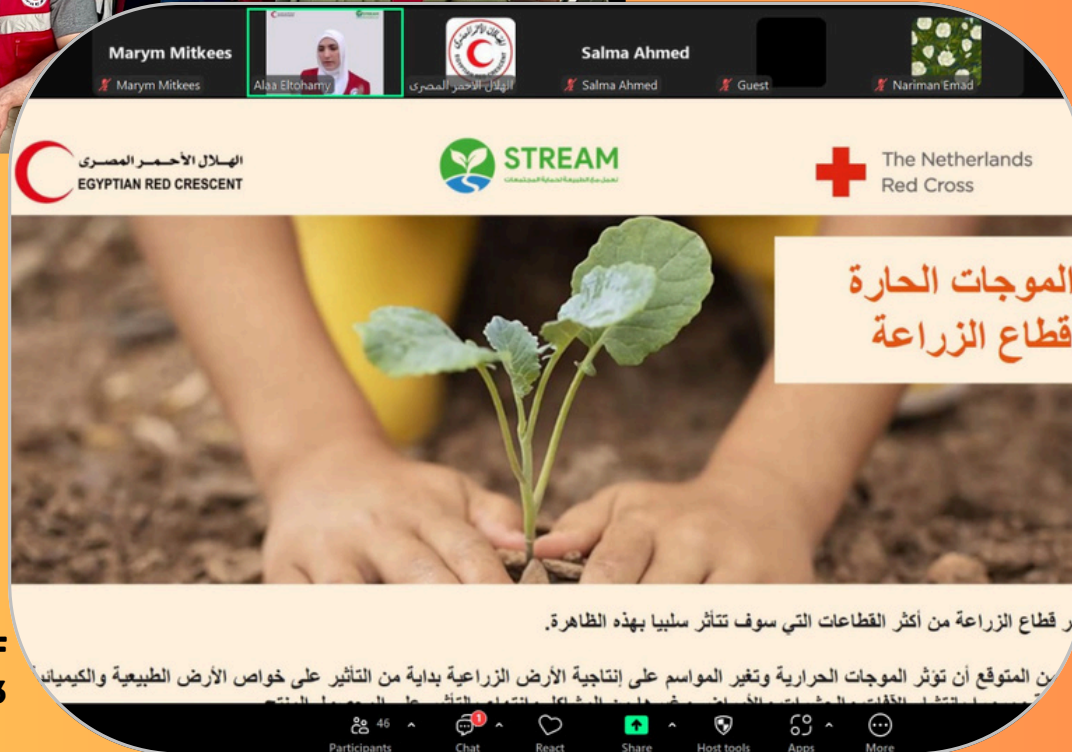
Marym Mitkees
Marym Mitkees
Alaa Eltohamy
الهلال الاحمر المصرى
Salma Ahmed
Salma Ahmed
Guest
Nariman Emad

الهـلال الأحـمـر المصـرى
EGYPTIAN RED CRESCENT

STREAM

The Netherlands Red Cross

الموجات الحارة
قطاع الزراعة

ر قطاع الزراعة من أكثر القطاعات التي سوف تتأثر سلبيا بهذه الظاهرة.

من المتوقع أن تؤثر الموجات الحرارية وتغير المواسم على إنتاجية الأرض الزراعية بداية من التأثير على خواص الأرض الطبيعية والكيميائية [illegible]

46
Participants
Chat
React
Share
Host tools
Apps
More